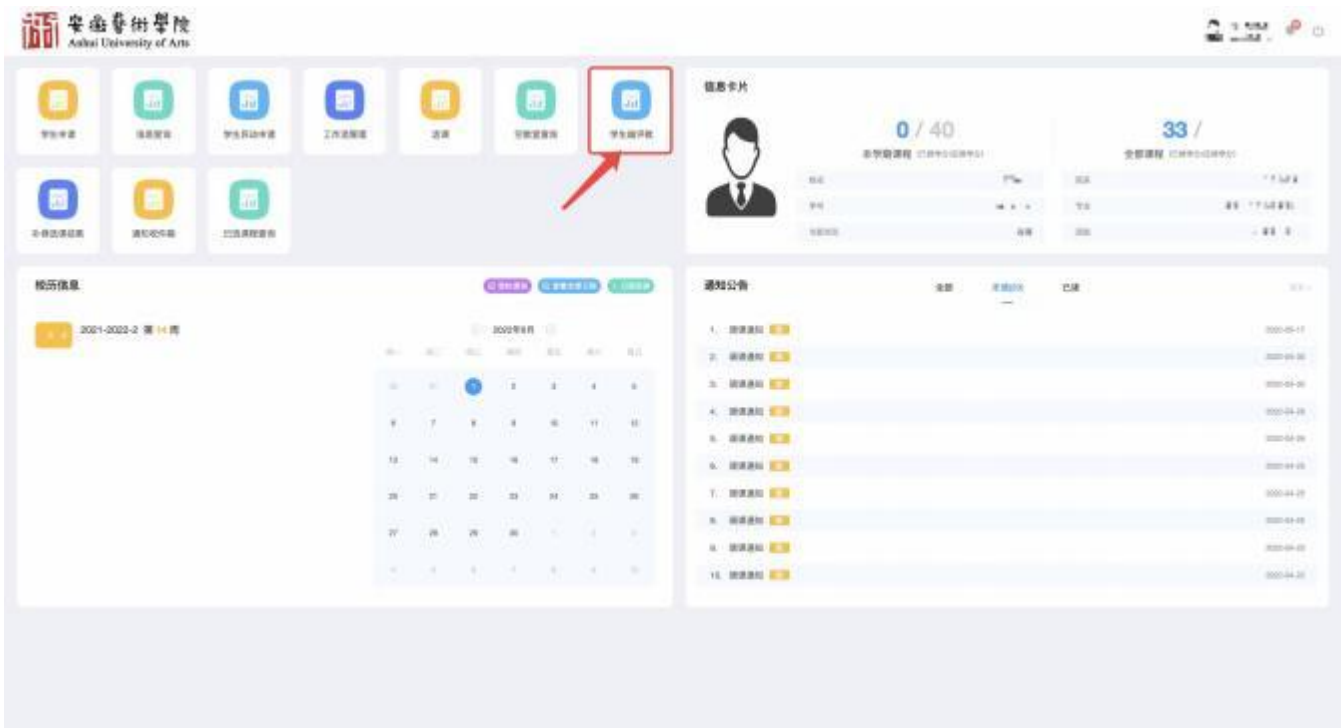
安徽藝術學院
Anhui University of Arts

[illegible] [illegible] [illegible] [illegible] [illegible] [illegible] 学生端评教

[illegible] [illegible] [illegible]

信息卡片

0 / 40
本学期课程 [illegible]

33 /
全部课程 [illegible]

校历信息

2021-2022-2 第 14 周

2022年6月

| | | | | | | |
|---|---|---|---|---|---|---|
| 30 | 31 | 1 | 2 | 3 | 4 | 5 |
| 6 | 7 | 8 | 9 | 10 | 11 | 12 |
| 13 | 14 | 15 | 16 | 17 | 18 | 19 |
| 20 | 21 | 22 | 23 | 24 | 25 | 26 |
| 27 | 28 | 29 | 30 | 1 | 2 | 3 |
| 4 | 5 | 6 | 7 | 8 | 9 | 10 |

通知公告

全部 未读 已读

1. 调课通知 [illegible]
2. 调课通知 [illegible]
3. 调课通知 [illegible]
4. 调课通知 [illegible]
5. 调课通知 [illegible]
6. 调课通知 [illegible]
7. 调课通知 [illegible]
8. 调课通知 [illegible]
9. 调课通知 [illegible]
10. 调课通知 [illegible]